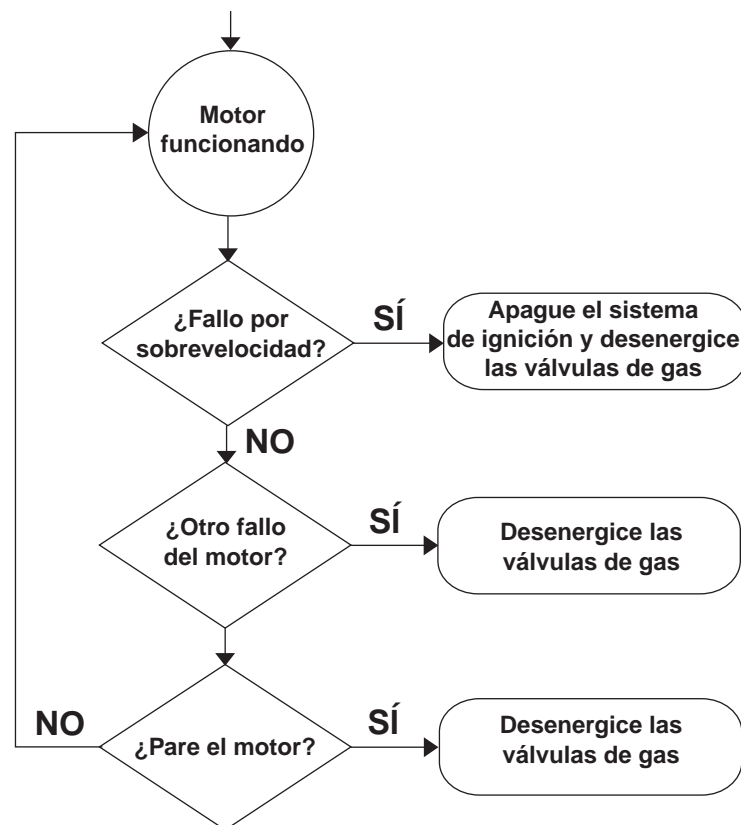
Motor funcionando

¿Fallo por sobrevelocidad?

SÍ

Apague el sistema de ignición y desenergice las válvulas de gas

NO

¿Otro fallo del motor?

SÍ

Desenergice las válvulas de gas

NO

¿Pare el motor?

SÍ

Desenergice las válvulas de gas